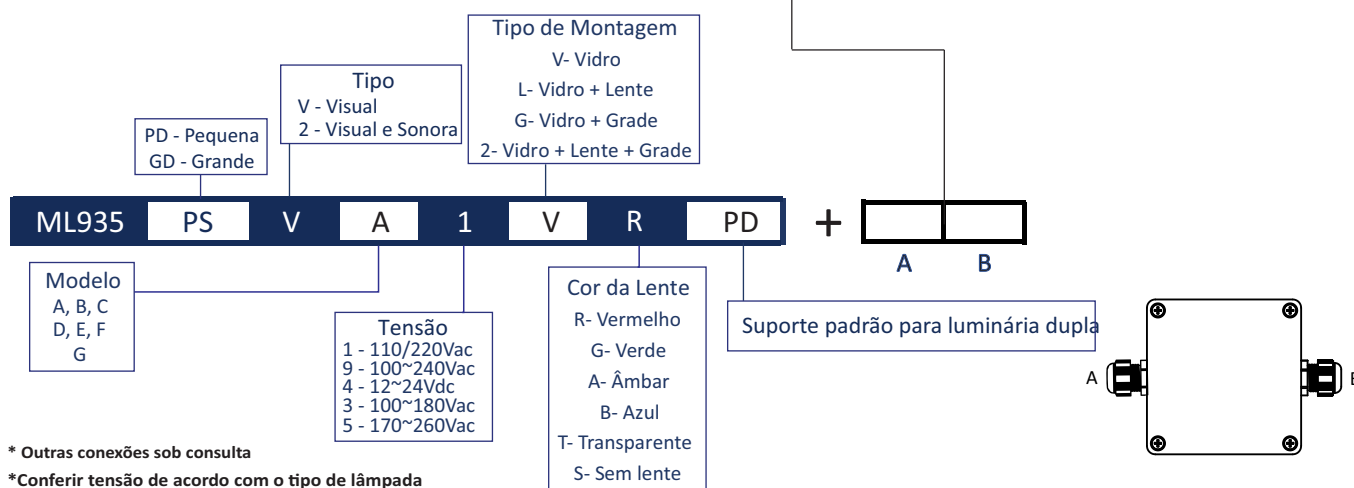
Tipo de Montagem
V- Vidro
L- Vidro + Lente
G- Vidro + Grade
2- Vidro + Lente + Grade

Tipo
V - Visual
2 - Visual e Sonora

PD - Pequena
GD - Grande

| ML935 | PS | V | A | 1 | V | R | PD |
|---|---|---|---|---|---|---|---|

+

A B

Modelo
A, B, C
D, E, F
G

Tensão
1 - 110/220Vac
9 - 100~240Vac
4 - 12~24Vdc
3 - 100~180Vac
5 - 170~260Vac

Cor da Lente
R- Vermelho
G- Verde
A- Âmbar
B- Azul
T- Transparente
S- Sem lente

Suporte padrão para luminária dupla

A

B

* Outras conexões sob consulta

*Conferir tensão de acordo com o tipo de lâmpada